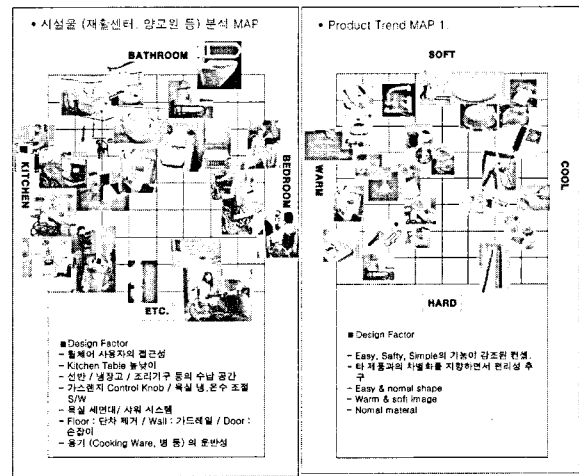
• 시설물 (재활센터, 양로원 등) 분석 MAP

BATHROOM

KITCHEN

BEDROOM

ETC.

■ Design Factor
- 휠체어 사용자의 접근성
- Kitchen Table 높낮이
- 선반 / 냉장고 / 조리기구 등의 수납 공간
- 가스렌지 Control Knob / 욕실 냉,온수 조절 S/W
- 욕실 세면대/ 샤워 시스템
- Floor : 단차 제거 / Wall : 가드레일 / Door : 손잡이
- 용기 (Cooking Ware, 병 등) 의 운반성

• Product Trend MAP 1.

SOFT

WARM

COOL

HARD

■ Design Factor
- Easy, Safty, Simple의 기능이 강조된 컨셉,
- 타 제품과의 차별화를 지향하면서 편리성 추구
- Easy & nomal shape
- Warm & soft image
- Nomal materal